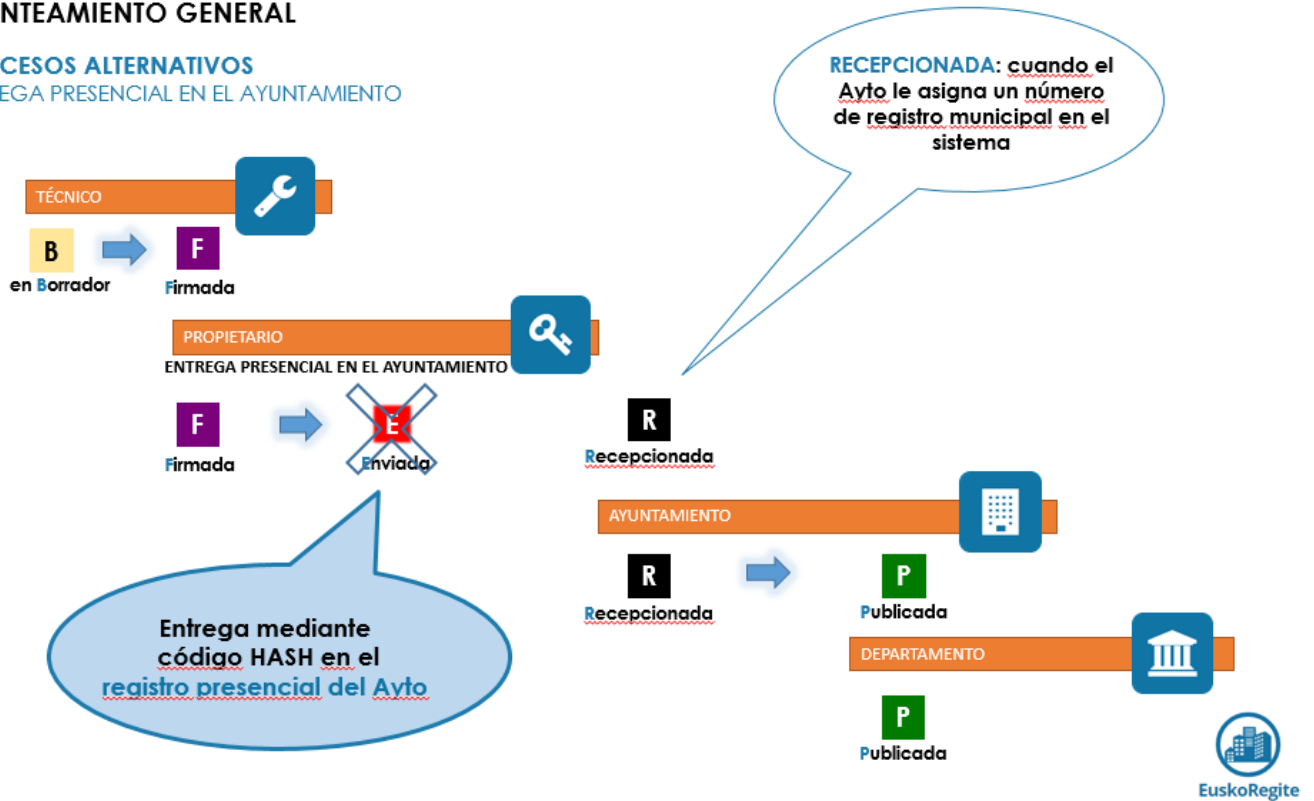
NTEAMIENTO GENERAL

CESOS ALTERNATIVOS
EGA PRESENCIAL EN EL AYUNTAMIENTO

RECEPCIONADA: cuando el Ayto le asigna un número de registro municipal en el sistema

TÉCNICO

B
en Borrador

F
Firmada

PROPIETARIO
ENTREGA PRESENCIAL EN EL AYUNTAMIENTO

F
Firmada

E
Enviada

R
Recepcionada

AYUNTAMIENTO

R
Recepcionada

P
Publicada

DEPARTAMENTO

P
Publicada

Entrega mediante código HASH en el registro presencial del Ayto

EuskoRegite